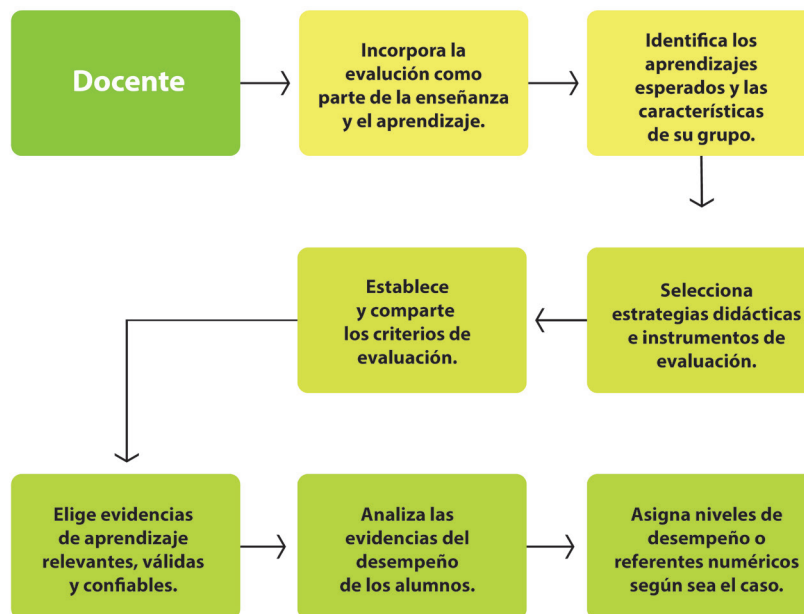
Docente

Incorpora la evaluación como parte de la enseñanza y el aprendizaje.

Identifica los aprendizajes esperados y las características de su grupo.

Selecciona estrategias didácticas e instrumentos de evaluación.

Establece y comparte los criterios de evaluación.

Elige evidencias de aprendizaje relevantes, válidas y confiables.

Analiza las evidencias del desempeño de los alumnos.

Asigna niveles de desempeño o referentes numéricos según sea el caso.